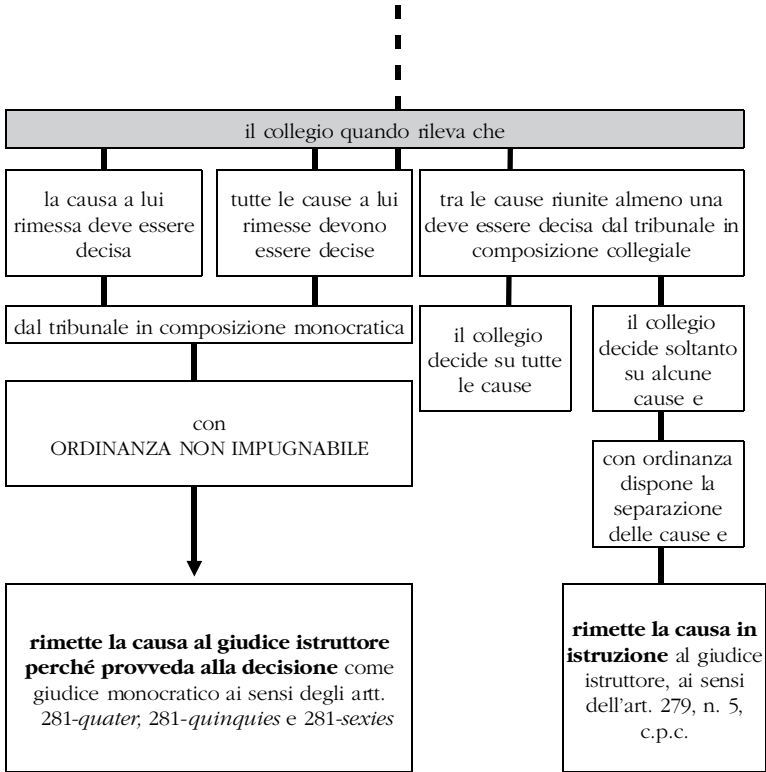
il collegio quando rileva che

la causa a lui rimessa deve essere decisa

tutte le cause a lui rimesse devono essere decise

tra le cause riunite almeno una deve essere decisa dal tribunale in composizione collegiale

dal tribunale in composizione monocratica

il collegio decide su tutte le cause

il collegio decide soltanto su alcune cause e

con
ORDINANZA NON IMPUGNABILE

con ordinanza dispone la separazione delle cause e

**rimette la causa al giudice istruttore perché provveda alla decisione** come giudice monocratico ai sensi degli artt. 281-*quater,* 281-*quinquies* e 281-*sexies*

**rimette la causa in istruzione** al giudice istruttore, ai sensi dell'art. 279, n. 5, c.p.c.